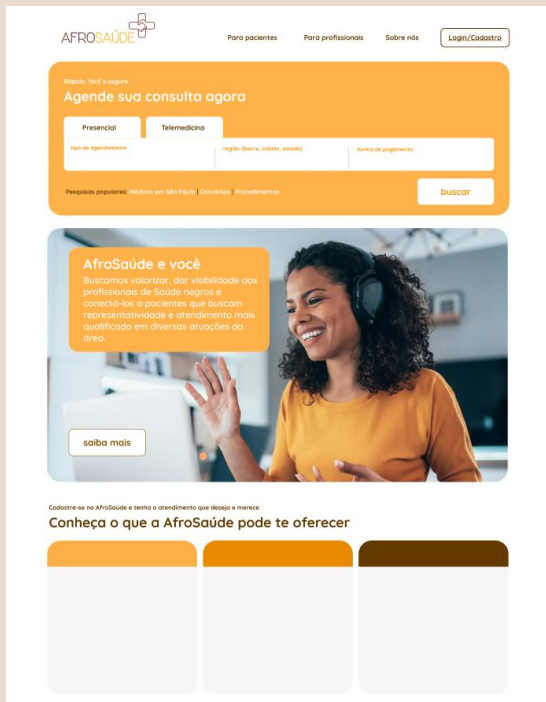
AFROSAÚDE

Para pacientes Para profissionais Sobre nós Login/Cadastro

Rápido, fácil e seguro
Agende sua consulta agora

Presencial Telemedicina

tipo de agendamento região (bairro, cidade, estado) forma de pagamento

Pesquisas populares: Médicos em São Paulo | Convênios | Procedimentos

buscar

AfroSaúde e você
Buscamos valorizar, dar visibilidade aos profissionais de Saúde negros e conectá-los a pacientes que buscam representatividade e atendimento mais qualificado em diversas atuações da área.

saiba mais

Cadastre-se no AfroSaúde e tenha o atendimento que deseja e merece
Conheça o que a AfroSaúde pode te oferecer